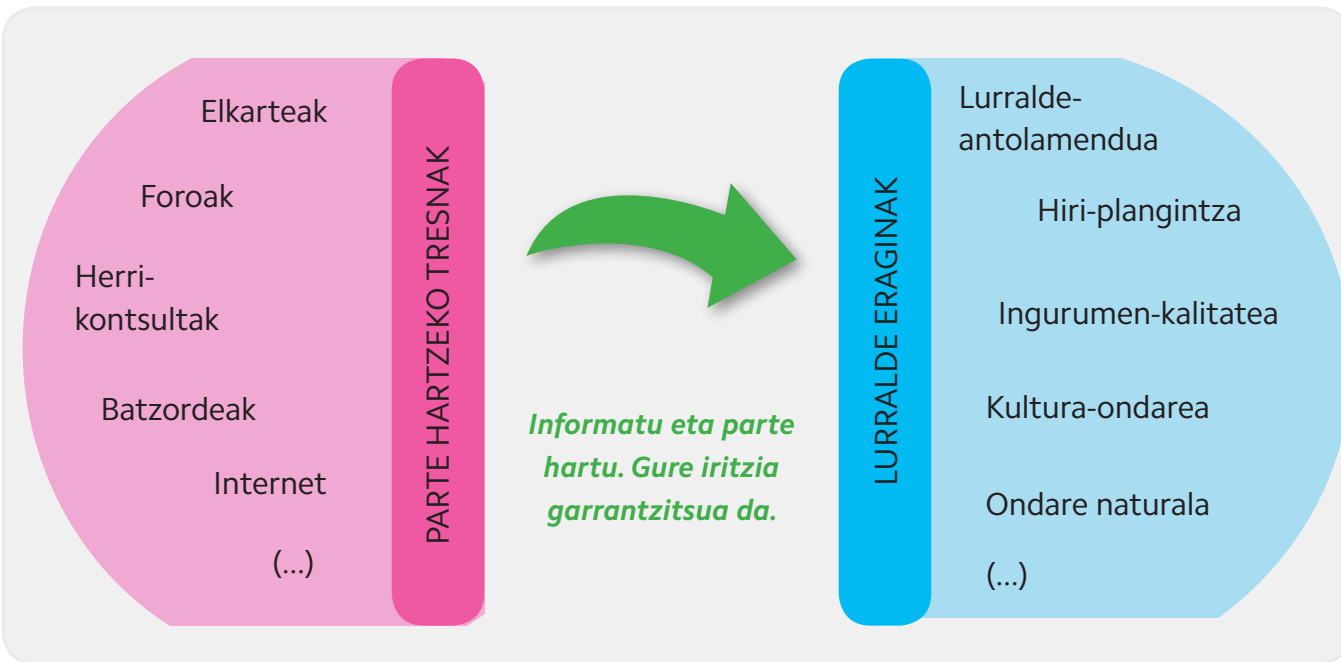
Elkarteak

Foroak

Herri-kontsultak

Batzordeak

Internet

(...)

PARTE HARTZEKO TRESNAK

Informatu eta parte hartu. Gure iritzia garrantzitsua da.

LURRALDE ERAGINAK

Lurralde-antolamendua

Hiri-plangintza

Ingurumen-kalitatea

Kultura-ondarea

Ondare naturala

(...)